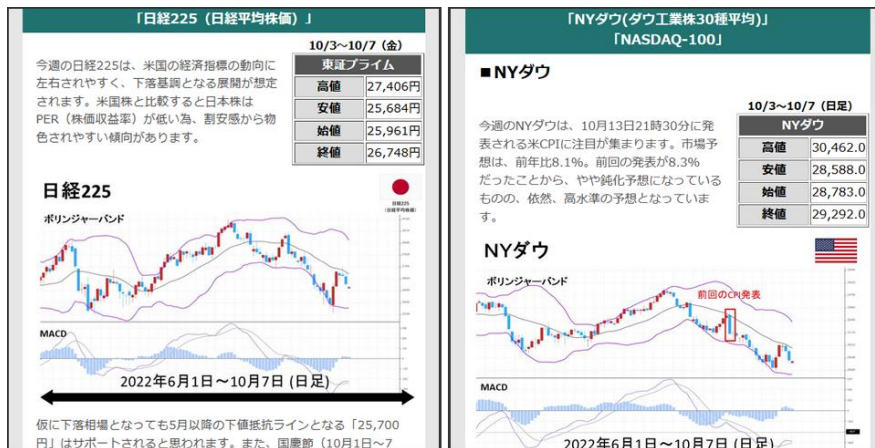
「日経225（日経平均株価）」

今週の日経225は、米国の経済指標の動向に左右されやすく、下落基調となる展開が想定されます。米国株と比較すると日本株はPER（株価収益率）が低い為、割安感から物色されやすい傾向があります。

10/3～10/7（金）

| 東証プライム | |
|---|---|
| 高値 | 27,406円 |
| 安値 | 25,684円 |
| 始値 | 25,961円 |
| 終値 | 26,748円 |

日経225

日経225（日経平均株価）

ボリンジャーバンド

MACD

2022年6月1日～10月7日 (日足)

仮に下落相場となっても5月以降の下値抵抗ラインとなる「25,700円」はサポートされると思われます。また、国慶節（10月1日～7

「NYダウ(ダウ工業株30種平均)」
「NASDAQ-100」

■NYダウ

10/3～10/7（日足）

| NYダウ | |
|---|---|
| 高値 | 30,462.0 |
| 安値 | 28,588.0 |
| 始値 | 28,783.0 |
| 終値 | 29,292.0 |

今週のNYダウは、10月13日21時30分に発表される米CPIに注目が集まります。市場予想は、前年比8.1%。前回の発表が8.3%だったことから、やや鈍化予想になっているものの、依然、高水準の予想となっています。

NYダウ

ボリンジャーバンド

前回のCPI発表

MACD

2022年6月1日～10月7日 (日足)